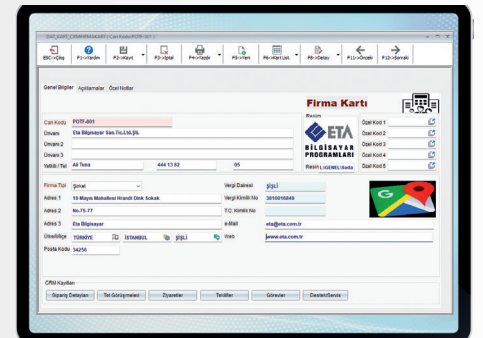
DAT_KART_CARIKART ( Cari Kodu:POTF-001 )

ESC->Çıkış | F1->Yardım | F2->Kayıt | F3->İptal | F4->Yazdır | F5->Yeni | F6->Kart Listesi | F8->Detay | F11->Önceki | F12->Sonraki

Genel Bilgiler | Açıklamalar | Özel Notlar

Firma Kartı

Cari Kodu | POTF-001
Ünvanı | Eta Bilgisayar San.Tic.Ltd.Şti.
Ünvanı 2 |
Ünvanı 3 |
Yetkili / Tel | Ali Tuna | 444 13 82 | 05

Resim
ETA
BİLGİSAYAR PROGRAMLARI
Resim LOGONEL/Ende

Özel Kod 1
Özel Kod 2
Özel Kod 3
Özel Kod 4
Özel Kod 5

Firma Tipi | Şirket
Adres 1 | 19 Mayıs Mahallesi Hranit Dinik Sokak
Adres 2 | No.75-77
Adres 3 | Eta Bilgisayar
Ülke/İl/İlçe | TÜRKİYE | İSTANBUL | Şişli
Posta Kodu | 34250

Vergi Dairesi | ŞİŞLİ
Vergi Kimlik No | 3810016849
T.C. Kimlik No |
e-Mail | eta@eta.com.tr
Web | www.eta.com.tr

CRM Kayıtları
Sipariş Detayları | Tel Görüşmeleri | Ziyaretler | Teklifler | Görevler | Destek/Servis